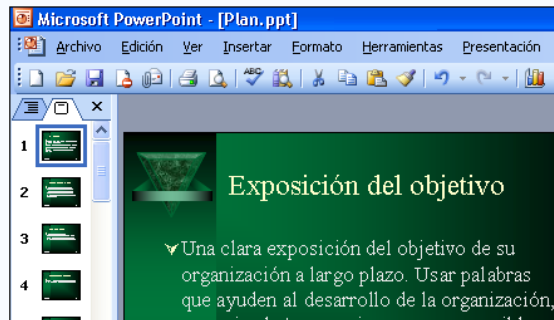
Microsoft PowerPoint - [Plan.ppt]

Archivo Edición Ver Insertar Formato Herramientas Presentación

1
2
3
4

Exposición del objetivo

Una clara exposición del objetivo de su organización a largo plazo. Usar palabras que ayuden al desarrollo de la organización, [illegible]